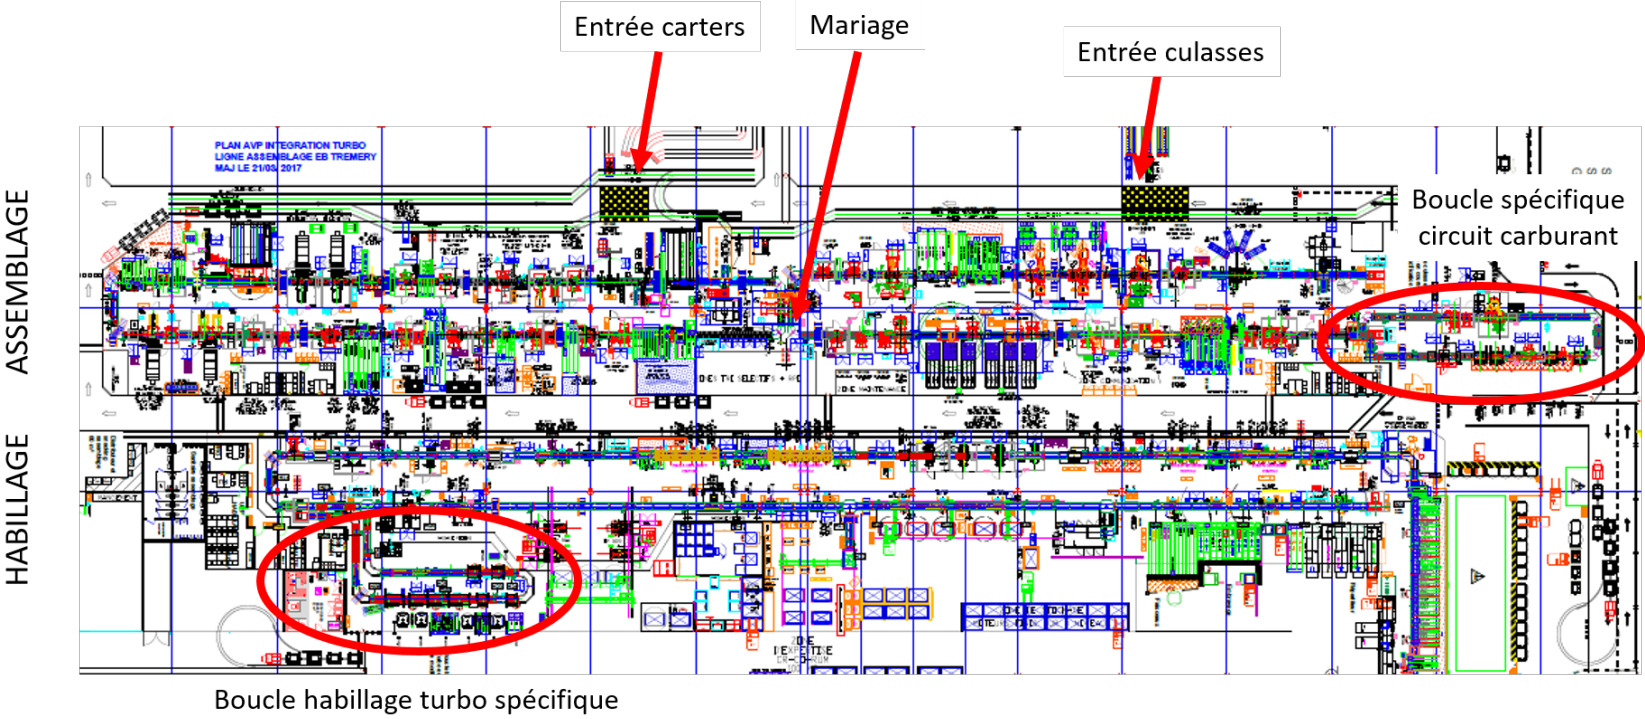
Entrée carters

Mariage

Entrée culasses

PLAN AVP INTEGRATION TURBO
LIGNE ASSEMBLAGE EB TREMERY
MAJ LE 21/03/2017

Boucle spécifique circuit carburant

ASSEMBLAGE

HABILLAGE

ZONE MAINTENANCE

ZONE EXPEDITION

Boucle habillage turbo spécifique